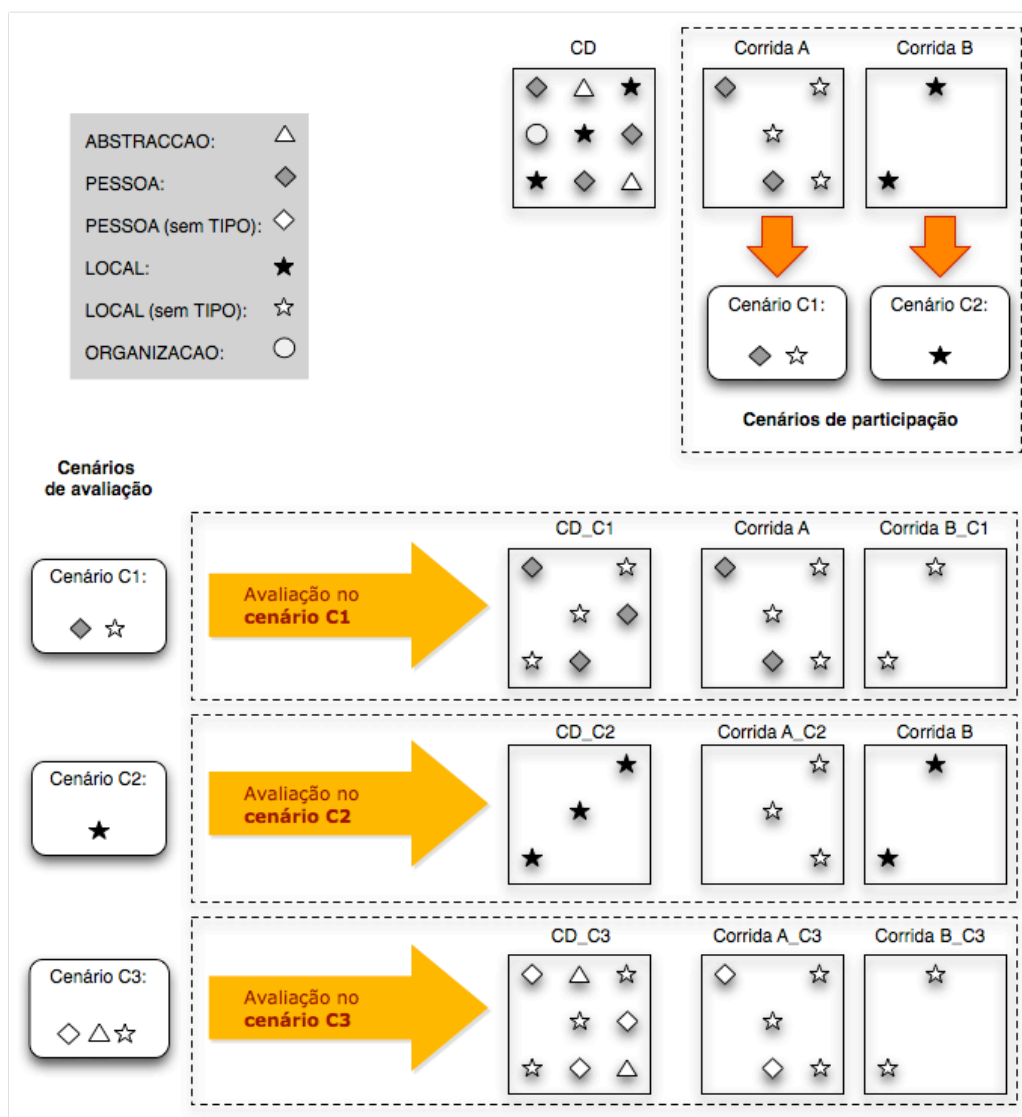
ABSTRACCAO: △
PESSOA: ◆
PESSOA (sem TIPO): ◇
LOCAL: ★
LOCAL (sem TIPO): ☆
ORGANIZACAO: ○

CD

Corrida A

Corrida B

Cenário C1:

Cenário C2:

Cenários de participação

Cenários de avaliação

Cenário C1:

Avaliação no cenário C1

CD_C1

Corrida A

Corrida B_C1

Cenário C2:

Avaliação no cenário C2

CD_C2

Corrida A_C2

Corrida B

Cenário C3:

Avaliação no cenário C3

CD_C3

Corrida A_C3

Corrida B_C3